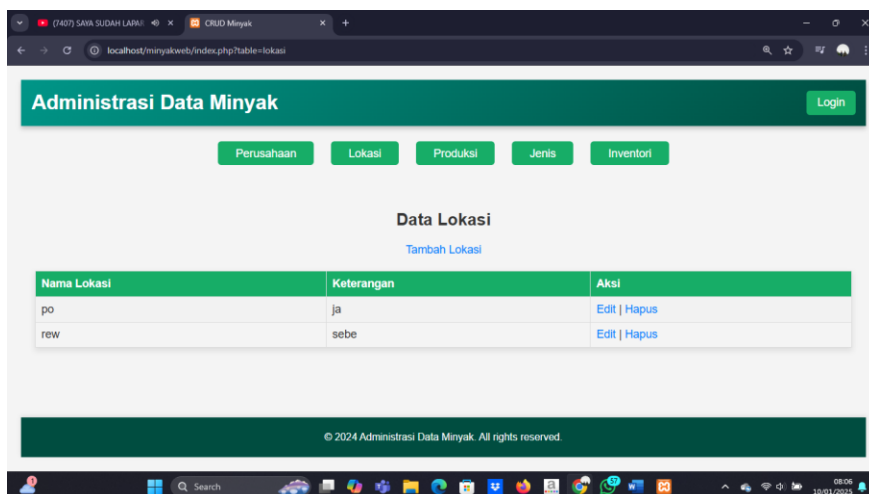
(7407) SAYA SUDAH LAPAR
CRUD Minyak
localhost/minyakweb/index.php?table=lokasi

Administrasi Data Minyak
Login

Perusahaan Lokasi Produksi Jenis Inventori

Data Lokasi

Tambah Lokasi

| Nama Lokasi | Keterangan | Aksi |
|---|---|---|
| po | ja | Edit \| Hapus |
| rew | sebe | Edit \| Hapus |

© 2024 Administrasi Data Minyak. All rights reserved.

Search
08:06
10/01/2025